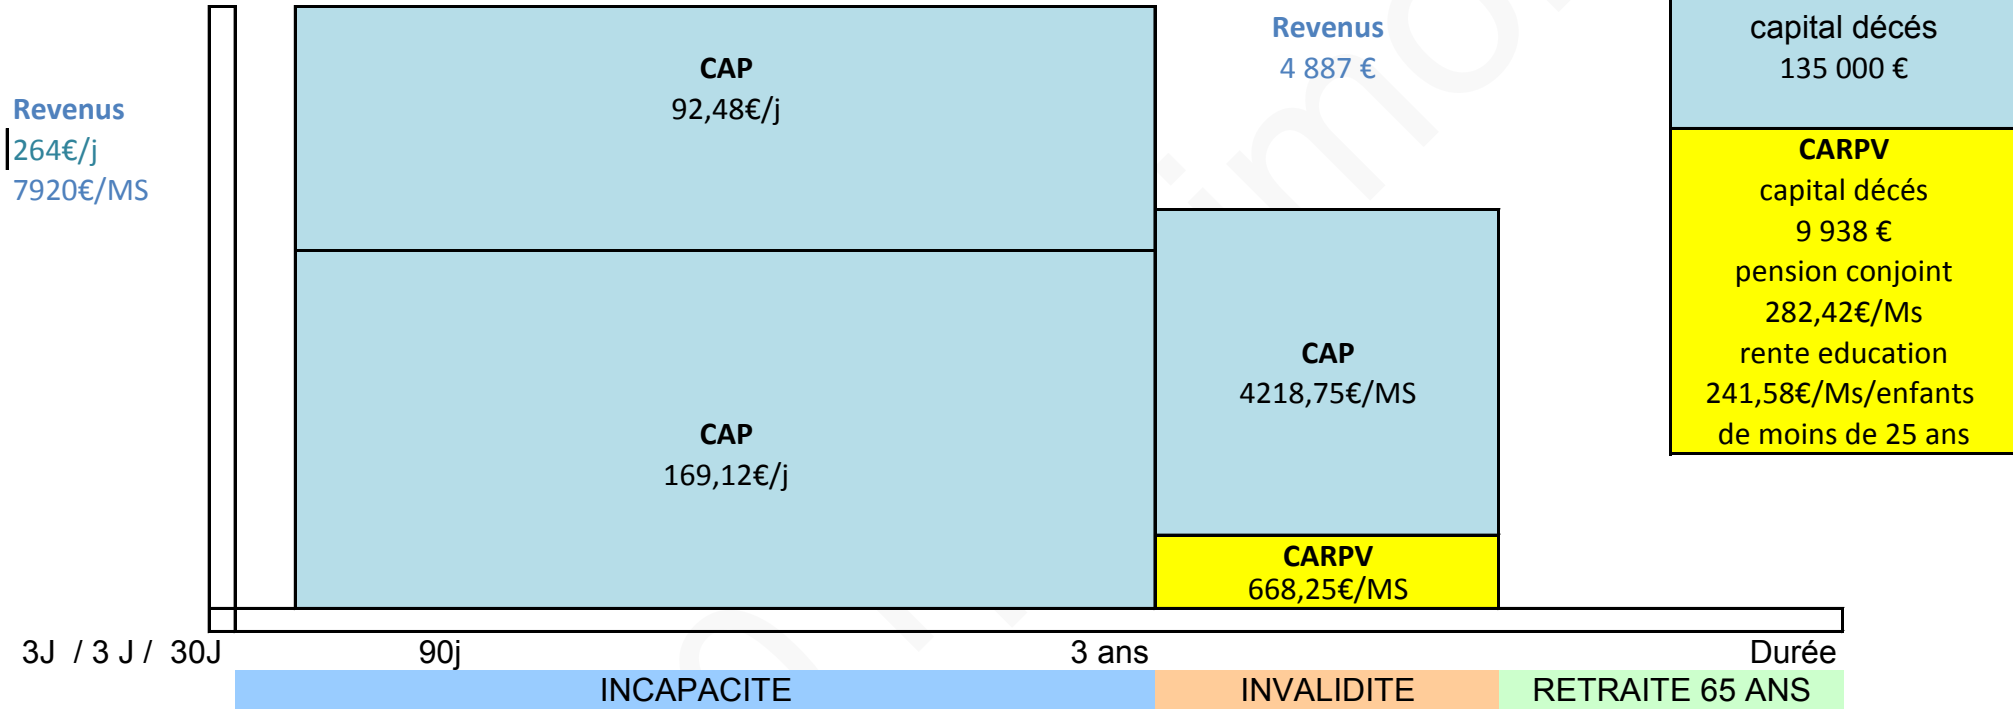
Revenus
264€/j
7920€/MS

CAP
92,48€/j

CAP
169,12€/j

Revenus
4 887 €

CAP
4218,75€/MS

CARPV
668,25€/MS

capital décés
135 000 €

CARPV
capital décés
9 938 €
pension conjoint
282,42€/Ms
rente education
241,58€/Ms/enfants
de moins de 25 ans

3J / 3 J / 30J
90j
3 ans
Durée

INCAPACITE
INVALIDITE
RETRAITE 65 ANS